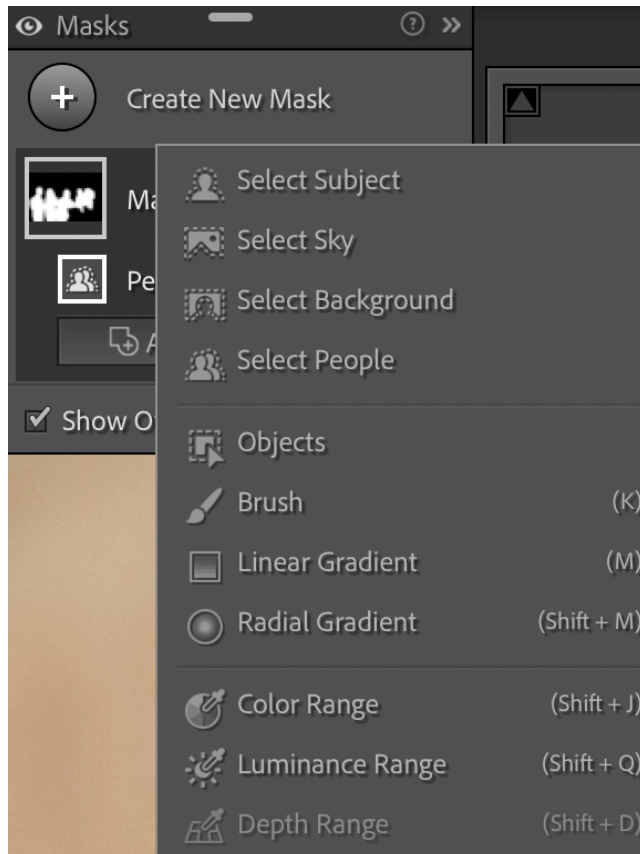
Masks

Create New Mask

Ma

Pe

A

Show O

Select Subject
Select Sky
Select Background
Select People

Objects
Brush (K)
Linear Gradient (M)
Radial Gradient (Shift + M)

Color Range (Shift + J)
Luminance Range (Shift + Q)
Depth Range (Shift + D)